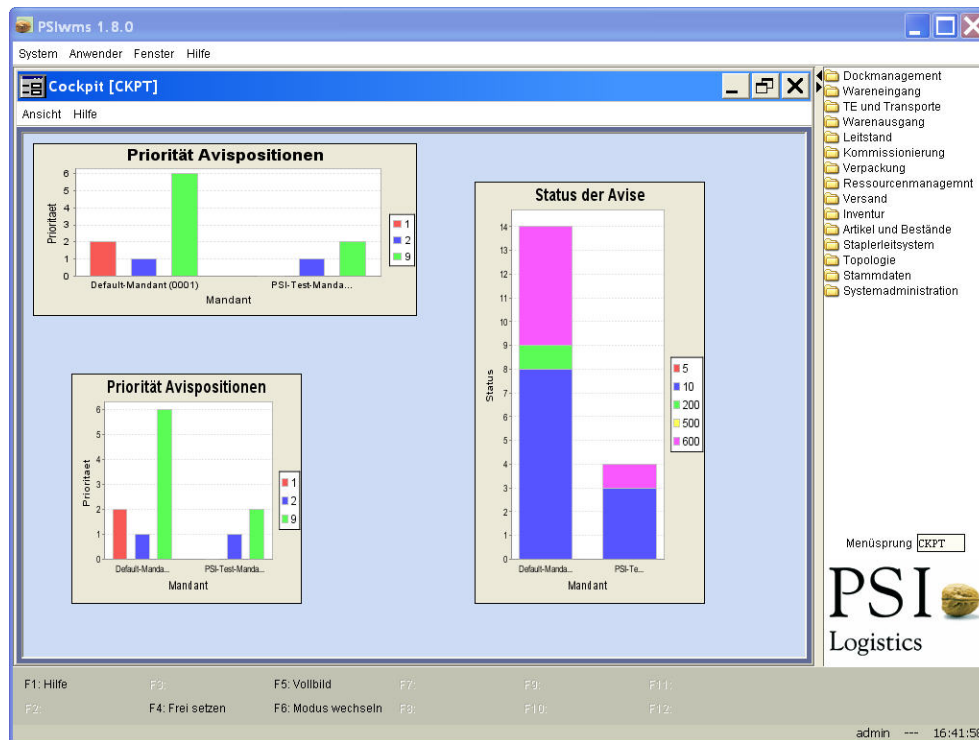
PSIwms 1.8.0

System Anwender Fenster Hilfe

Cockpit [CKPT]

Ansicht Hilfe

Priorität Avispositionen

Prioritaet

0 1 2 3 4 5 6

Default-Mandant (0001) PSI-Test-Manda...

Mandant

1
2
9

Status der Avise

Status

0 1 2 3 4 5 6 7 8 9 10 11 12 13 14

Default-Manda... PSI-Te...

Mandant

5
10
200
500
600

Priorität Avispositionen

Prioritaet

0 1 2 3 4 5 6

Default-Manda... PSI-Test-Manda...

Mandant

1
2
9

Dockmanagement
Wareneingang
TE und Transporte
Warenausgang
Leitstand
Kommissionierung
Verpackung
Ressourcenmanagemnt
Versand
Inventur
Artikel und Bestände
Staplerleitsystem
Topologie
Stammdaten
Systemadministration

Menüsprung CKPT

PSI
Logistics

F1: Hilfe
F2:
F3:
F4: Frei setzen
F5: Vollbild
F6: Modus wechseln
F7:
F8:
F9:
F10:
F11:
F12:

admin --- 16:41:58